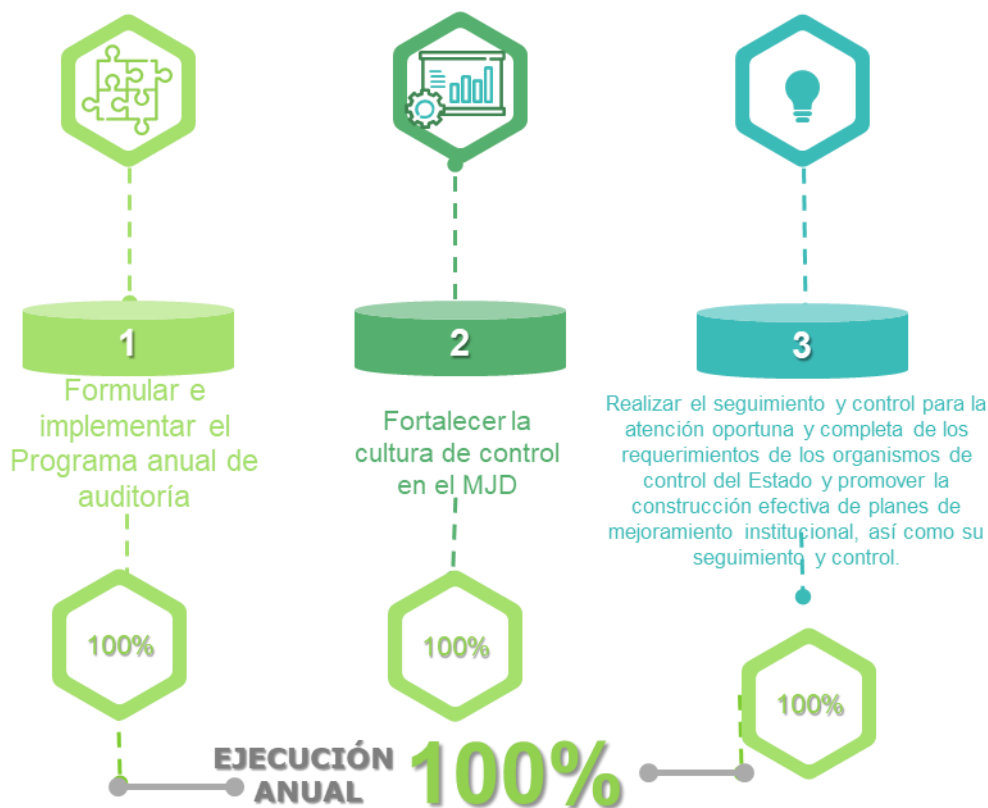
1

Formular e implementar el Programa anual de auditoría

2

Fortalecer la cultura de control en el MJD

3

Realizar el seguimiento y control para la atención oportuna y completa de los requerimientos de los organismos de control del Estado y promover la construcción efectiva de planes de mejoramiento institucional, así como su seguimiento y control.

100%

100%

100%

EJECUCIÓN ANUAL 100%